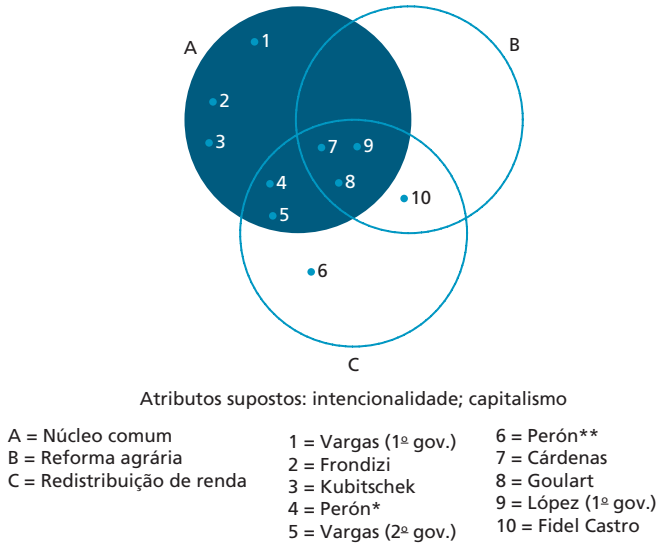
A
B
C
1
2
3
4
5
6
7
9
8
10

Atributos supostos: intencionalidade; capitalismo

A = Núcleo comum
B = Reforma agrária
C = Redistribuição de renda

1 = Vargas (1º gov.)
2 = Frondizi
3 = Kubitschek
4 = Perón*
5 = Vargas (2º gov.)

6 = Perón**
7 = Cárdenas
8 = Goulart
9 = López (1º gov.)
10 = Fidel Castro